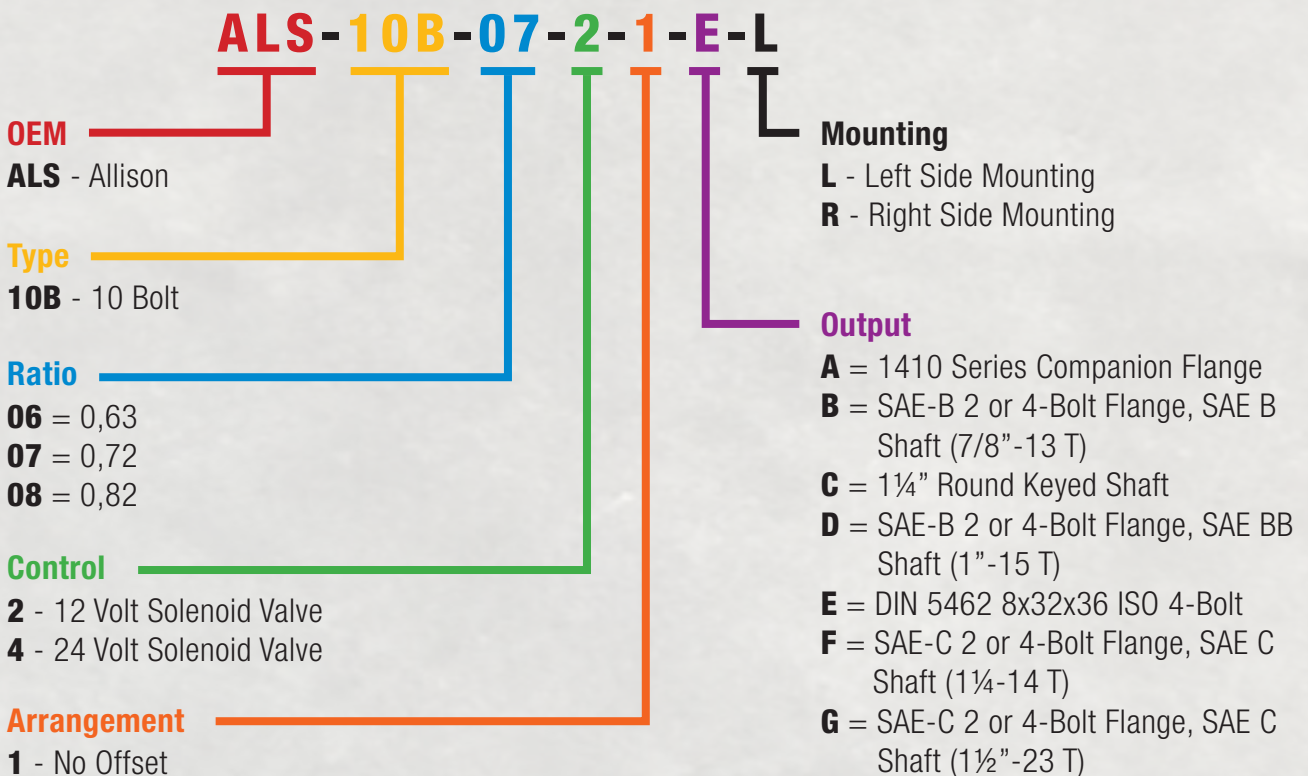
ALS-10B-07-2-1-E-L

OEM
ALS - Allison

Type
10B - 10 Bolt

Ratio
06 = 0,63
07 = 0,72
08 = 0,82

Control
2 - 12 Volt Solenoid Valve
4 - 24 Volt Solenoid Valve

Arrangement
1 - No Offset

Mounting
L - Left Side Mounting
R - Right Side Mounting

Output
A = 1410 Series Companion Flange
B = SAE-B 2 or 4-Bolt Flange, SAE B Shaft (7/8"-13 T)
C = 1¼" Round Keyed Shaft
D = SAE-B 2 or 4-Bolt Flange, SAE BB Shaft (1"-15 T)
E = DIN 5462 8x32x36 ISO 4-Bolt
F = SAE-C 2 or 4-Bolt Flange, SAE C Shaft (1¼-14 T)
G = SAE-C 2 or 4-Bolt Flange, SAE C Shaft (1½"-23 T)